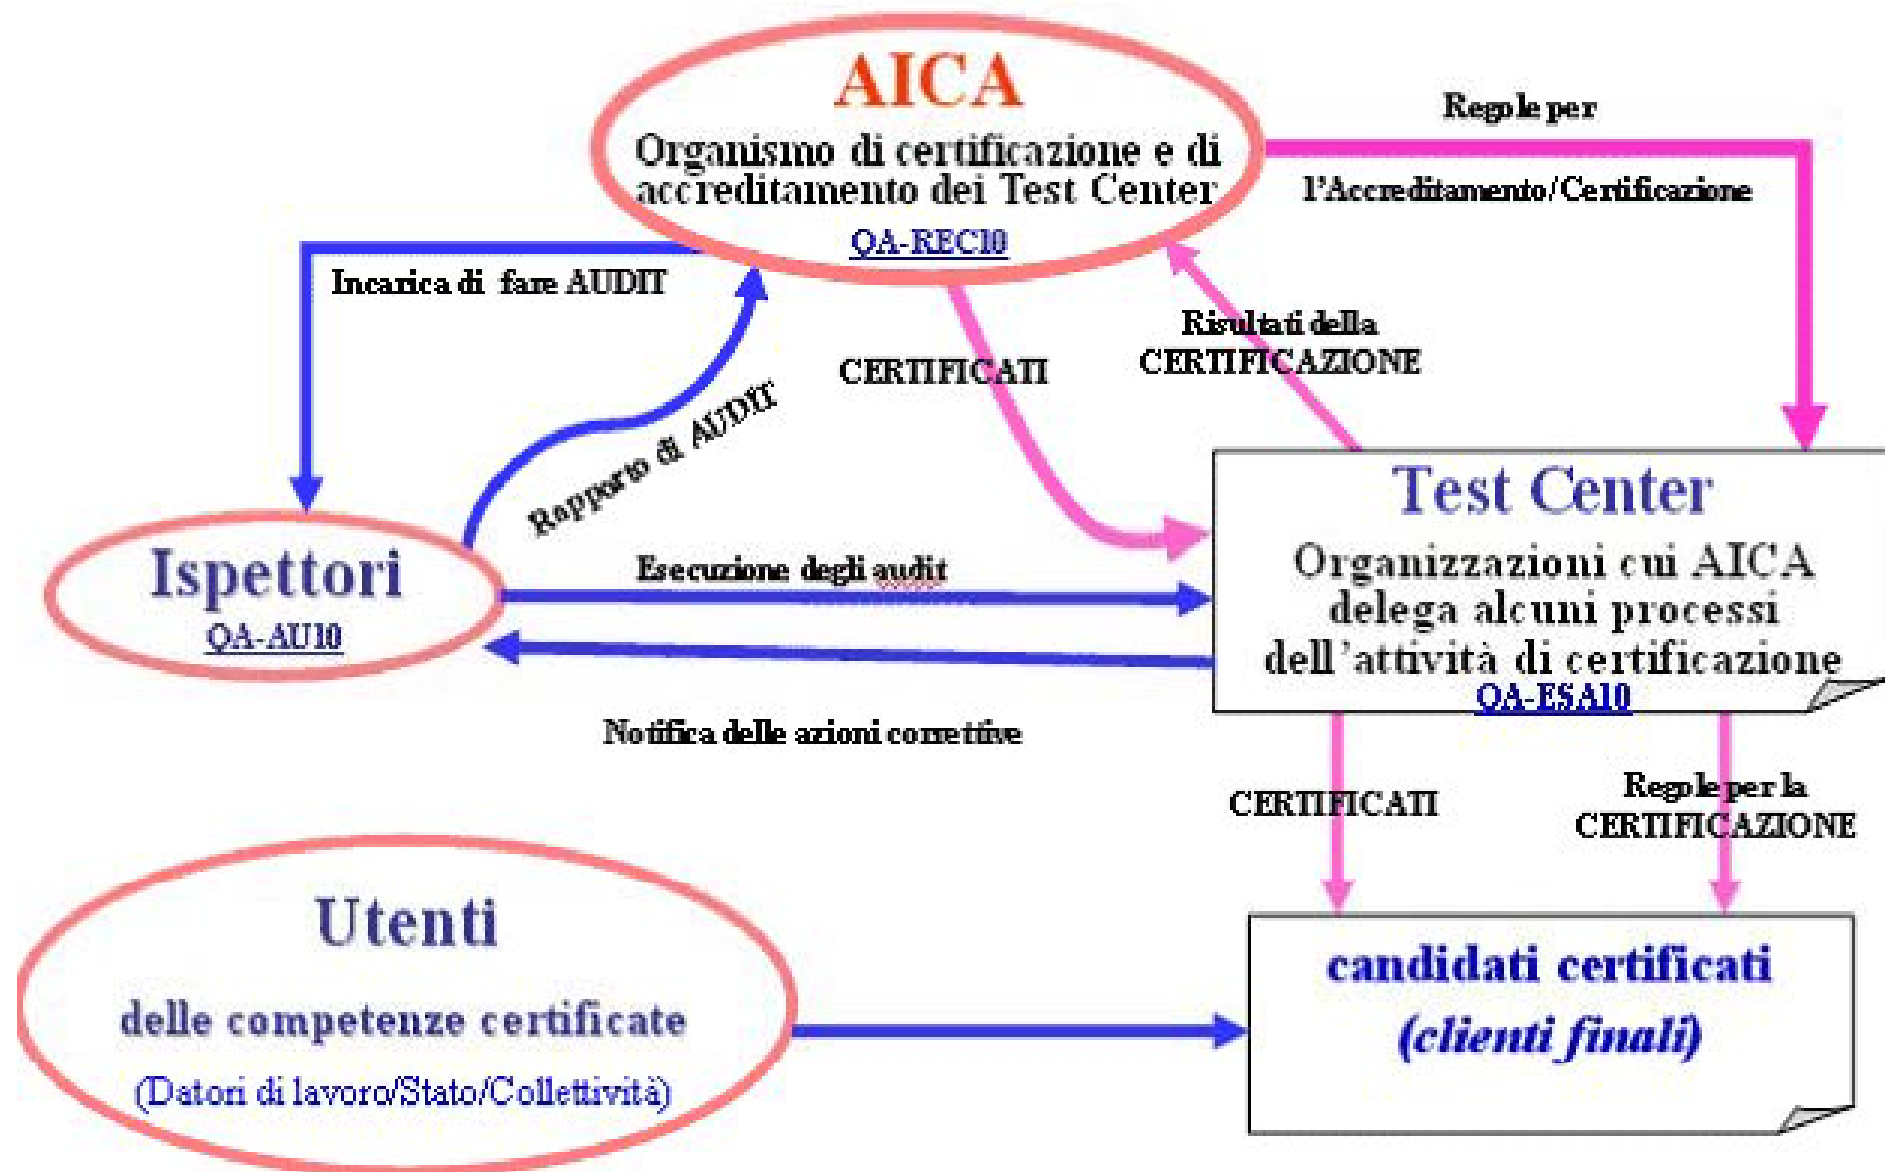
AICA
Organismo di certificazione e di accreditamento dei Test Center
QA-REC10

Regole per
l'Accreditamento/Certificazione

Incarica di fare AUDIT

CERTIFICATI

Risultati della CERTIFICAZIONE

Rapporto di AUDIT

Test Center
Organizzazioni cui AICA delega alcuni processi dell'attività di certificazione
QA-ESA10

Ispettori
QA-AU10

Esecuzione degli audit

Notifica delle azioni correttive

CERTIFICATI

Regole per la CERTIFICAZIONE

Utenti
delle competenze certificate
(Datori di lavoro/Stato/Collettività)

candidati certificati
(clienti finali)